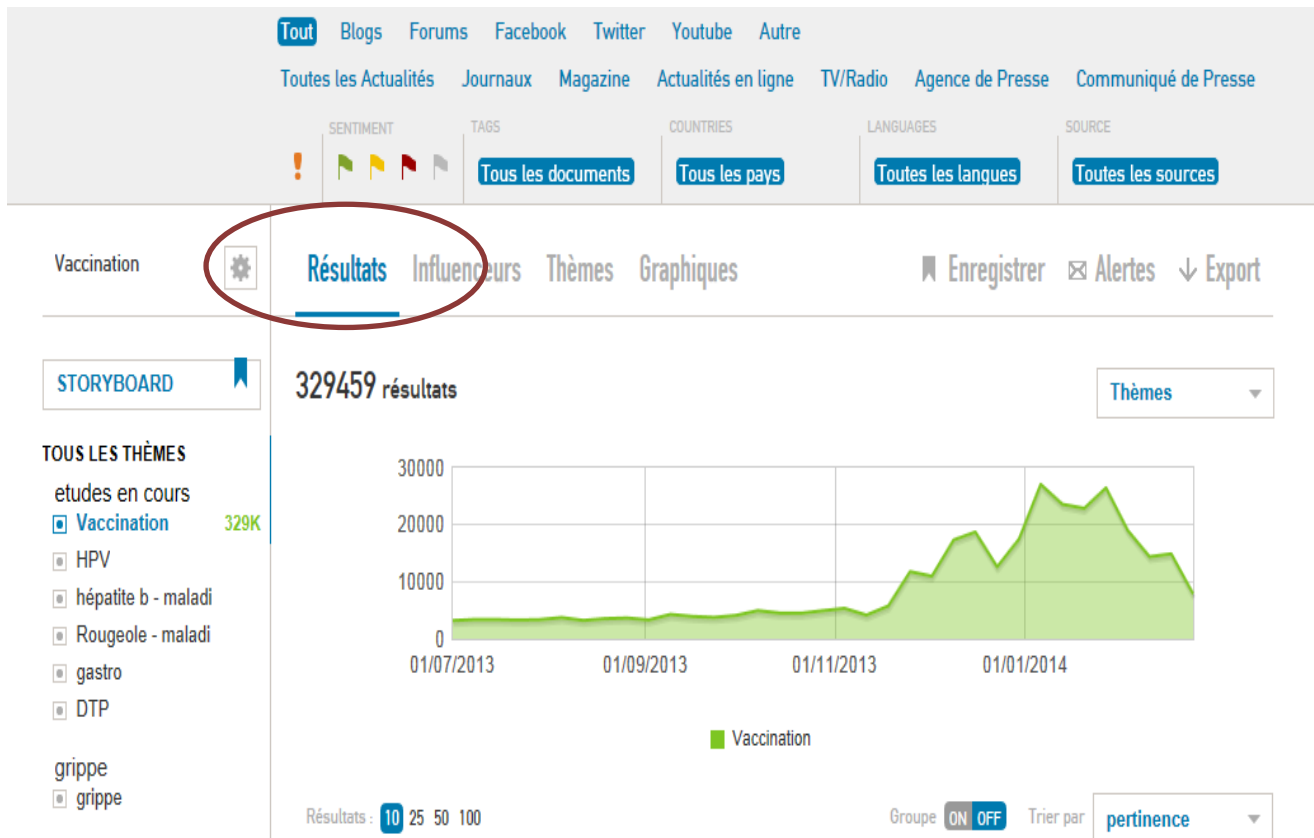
Tout Blogs Forums Facebook Twitter Youtube Autre

Toutes les Actualités Journaux Magazine Actualités en ligne TV/Radio Agence de Presse Communiqué de Presse

SENTIMENT TAGS COUNTRIES LANGUAGES SOURCE

! Tous les documents Tous les pays Toutes les langues Toutes les sources

Vaccination

Résultats Influenceurs Thèmes Graphiques Enregistrer Alertes Export

STORYBOARD

329459 résultats

Thèmes

TOUS LES THÈMES

etudes en cours

Vaccination 329K

HPV

hépatite b - maladi

Rougeole - maladi

gastro

DTP

grippe

grippe

30000
20000
10000
0

01/07/2013 01/09/2013 01/11/2013 01/01/2014

Vaccination

Résultats : 10 25 50 100

Groupe ON OFF Trier par pertinence